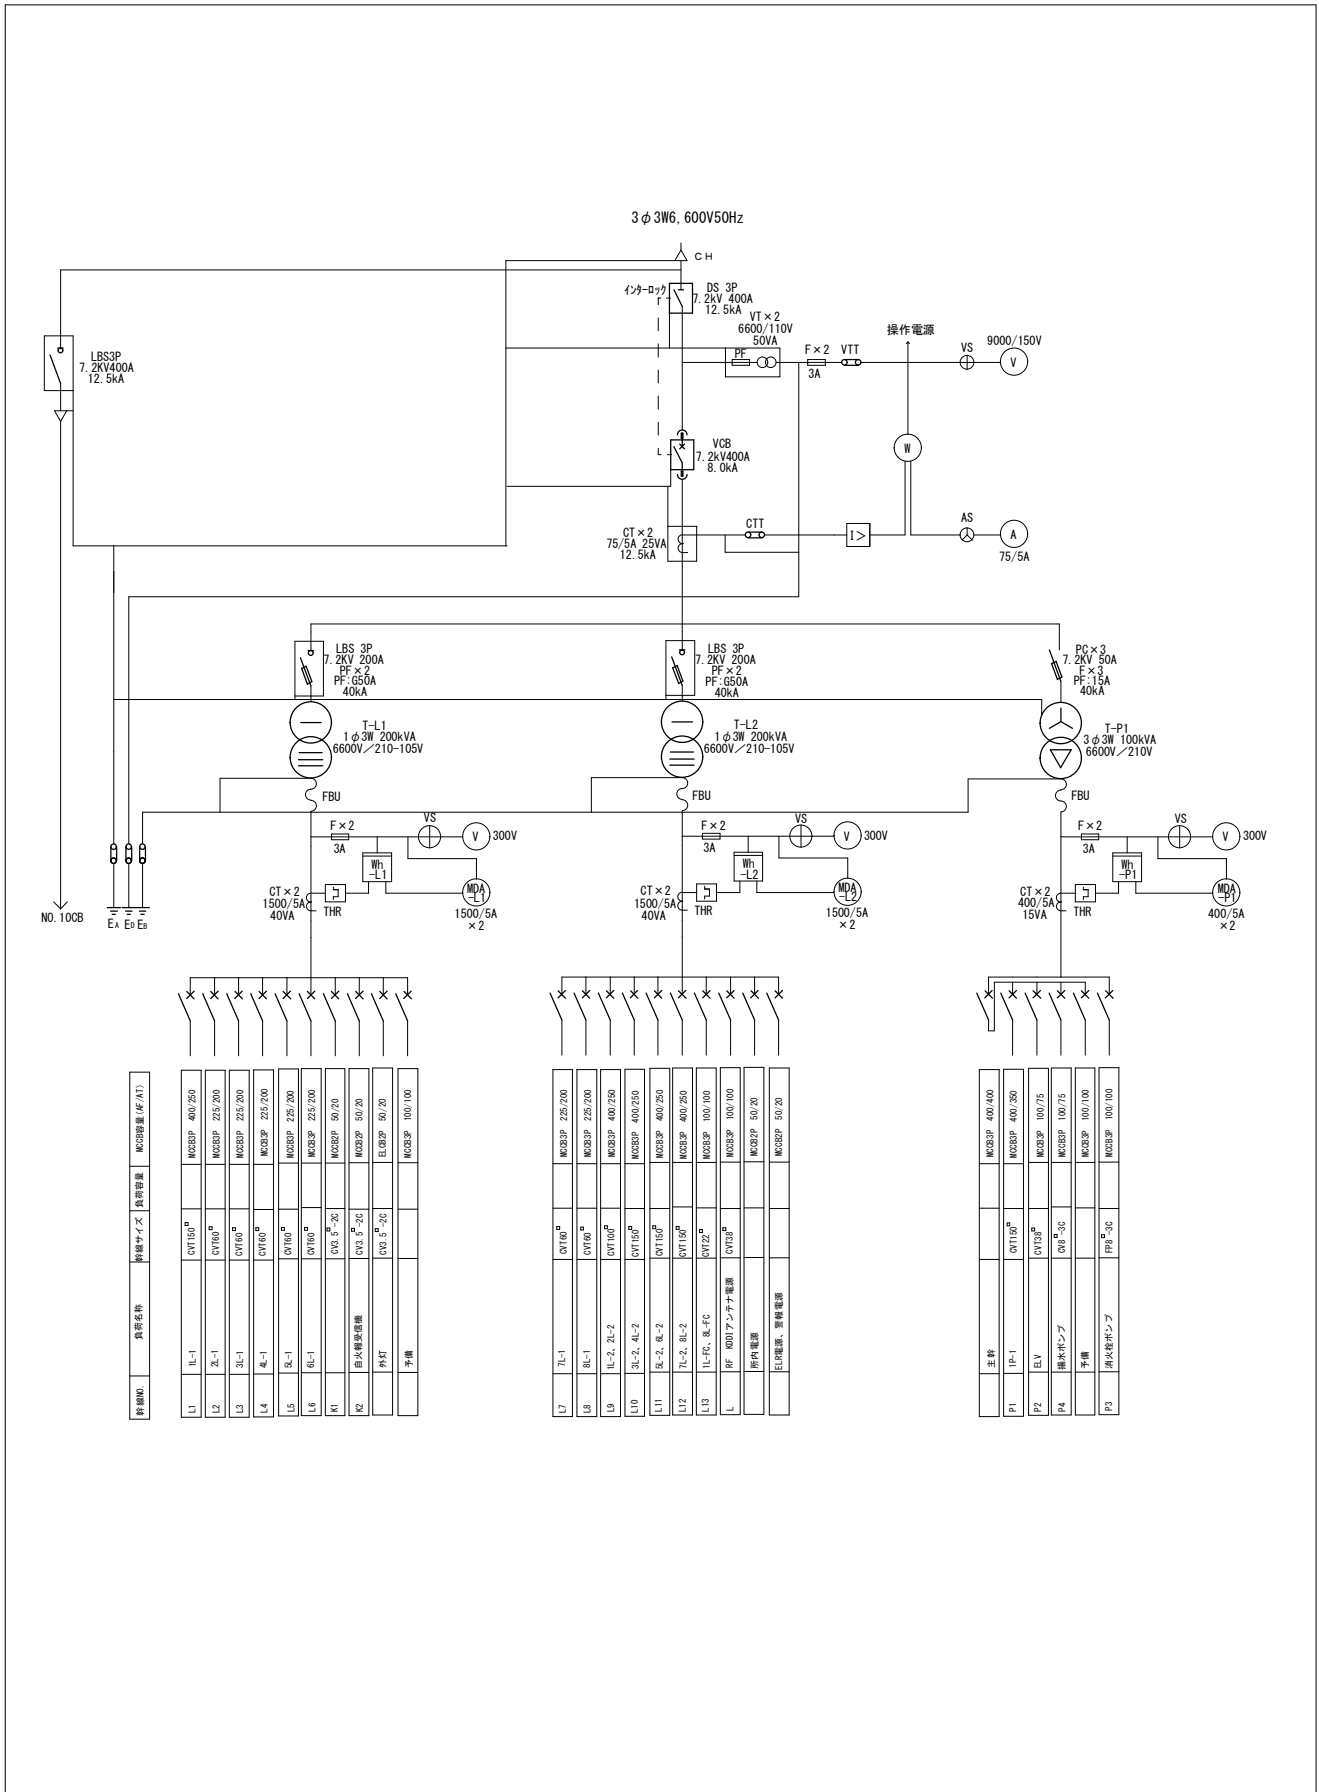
3φ3W6,600V50Hz

CH

インターロック

DS 3P
7.2kV 400A
12.5kA

VT×2
6600/110V
50VA

PF

F×2
3A

VTT

操作電源

VS

9000/150V

V

LBS3P
7.2KV400A
12.5kA

VCB
7.2kV400A
8.0kA

W

CT×2
75/5A 25VA
12.5kA

CTT

I>

AS

A

75/5A

LBS 3P
7.2KV 200A
PF×2
PF:G50A
40kA

LBS 3P
7.2KV 200A
PF×2
PF:G50A
40kA

PC×3
7.2KV 50A
F×3
PF:15A
40kA

T-L1
1φ3W 200kVA
6600V/210-105V

T-L2
1φ3W 200kVA
6600V/210-105V

T-P1
3φ3W 100kVA
6600V/210V

FBU

FBU

FBU

F×2
3A

VS

V

300V

F×2
3A

VS

V

300V

F×2
3A

VS

V

300V

Wh
-L1

Wh
-L2

Wh
-P1

CT×2
1500/5A
40VA

THR

MDA
-L1

1500/5A
×2

CT×2
1500/5A
40VA

THR

MDA
-L2

1500/5A
×2

CT×2
400/5A
15VA

THR

MDA
-P1

400/5A
×2

NO.10CB

$E_A$ $E_D$ $E_B$

| 幹線NO. | 負荷名称 | 幹線サイズ | 負荷容量 | MCCB容量(AF/AT) |
|---|---|---|---|---|
| L1 | 1L-1 | CVT150□ | | MCCB3P 400/250 |
| L2 | 2L-1 | CVT60□ | | MCCB3P 225/200 |
| L3 | 3L-1 | CVT60□ | | MCCB3P 225/200 |
| L4 | 4L-1 | CVT60□ | | MCCB3P 225/200 |
| L5 | 5L-1 | CVT60□ | | MCCB3P 225/200 |
| L6 | 6L-1 | CVT60□ | | MCCB3P 225/200 |
| K1 | | CV3.5□-2C | | MCCB2P 50/20 |
| K2 | 自火報受信機 | CV3.5□-2C | | MCCB2P 50/20 |
| | 外灯 | CV3.5□-2C | | ELCB2P 50/20 |
| | 予備 | | | MCCB3P 100/100 |

| | | | | |
|---|---|---|---|---|
| L7 | 7L-1 | CVT60□ | | MCCB3P 225/200 |
| L8 | 8L-1 | CVT60□ | | MCCB3P 225/200 |
| L9 | 1L-2, 2L-2 | CVT100□ | | MCCB3P 400/250 |
| L10 | 3L-2, 4L-2 | CVT150□ | | MCCB3P 400/250 |
| L11 | 5L-2, 6L-2 | CVT150□ | | MCCB3P 400/250 |
| L12 | 7L-2, 8L-2 | CVT150□ | | MCCB3P 400/250 |
| L13 | 1L-FC, 8L-FC | CVT22□ | | MCCB3P 100/100 |
| L | RF KDDIアンテナ電源 | CVT38□ | | MCCB3P 100/100 |
| | 所内電源 | | | MCCB2P 50/20 |
| | ELR電源, 警報電源 | | | MCCB2P 50/20 |

| | | | | |
|---|---|---|---|---|
| | 主幹 | | | MCCB3P 400/400 |
| P1 | 1P-1 | CVT150□ | | MCCB3P 400/350 |
| P2 | ELV | CVT38□ | | MCCB3P 100/75 |
| P4 | 揚水ポンプ | CV8□-3C | | MCCB3P 100/75 |
| | 予備 | | | MCCB3P 100/100 |
| P3 | 消火栓ポンプ | FP8□-3C | | MCCB3P 100/100 |